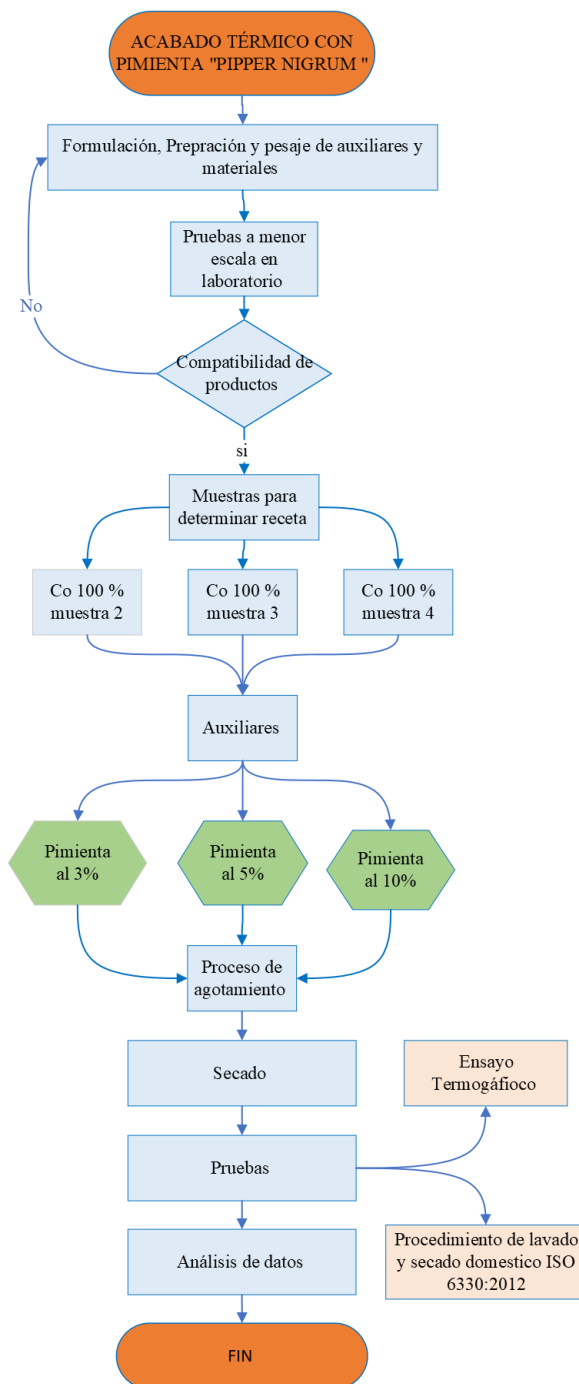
ACABADO TÉRMICO CON PIMIENTA "PIPPER NIGRUM "

Formulación, Prepración y pesaje de auxiliares y materiales

Pruebas a menor escala en laboratorio

No

Compatibilidad de productos

si

Muestras para determinar receta

Co 100 % muestra 2

Co 100 % muestra 3

Co 100 % muestra 4

Auxiliares

Pimienta al 3%

Pimienta al 5%

Pimienta al 10%

Proceso de agotamiento

Secado

Ensayo Termogáfioco

Pruebas

Procedimiento de lavado y secado domestico ISO 6330:2012

Análisis de datos

FIN